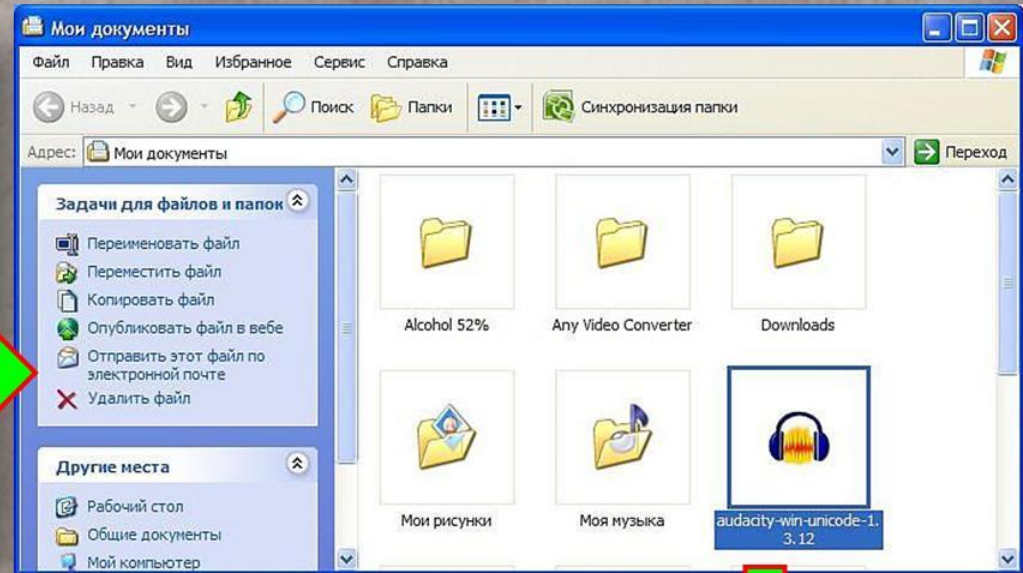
Мои документы

Файл Правка Вид Избранное Сервис Справка

Назад Поиск Папки Синхронизация папки

Адрес: Мои документы Переход

Задачи для файлов и папок

Переименовать файл
Переместить файл
Копировать файл
Опубликовать файл в вебе
Отправить этот файл по электронной почте
Удалить файл

Другие места

Рабочий стол
Общие документы
Мой компьютер

Alcohol 52%
Any Video Converter
Downloads
Мои рисунки
Моя музыка
audacity-win-unicode-1.3.12